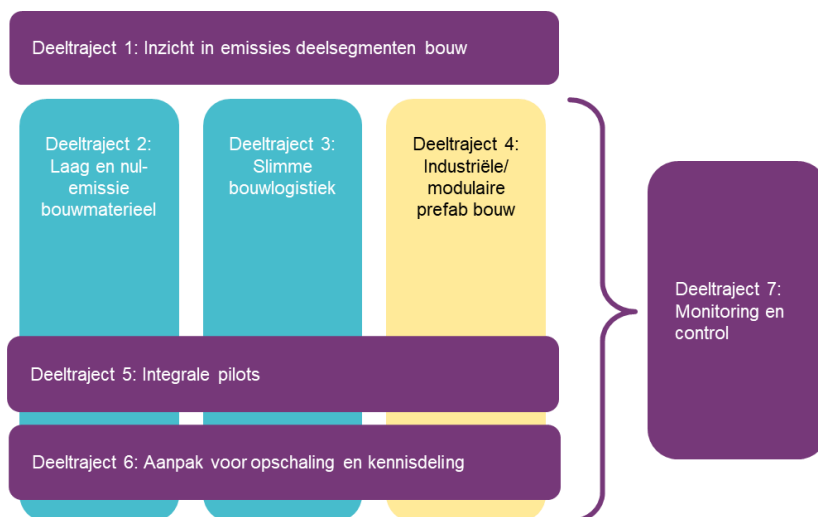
Deeltraject 1: Inzicht in emissies deelsegmenten bouw

Deeltraject 2: Laag en nul-emissie bouwmaterieel

Deeltraject 3: Slimme bouwlogistiek

Deeltraject 4: Industriële/ modulaire prefab bouw

Deeltraject 5: Integrale pilots

Deeltraject 6: Aanpak voor opschaling en kennisdeling

Deeltraject 7: Monitoring en control